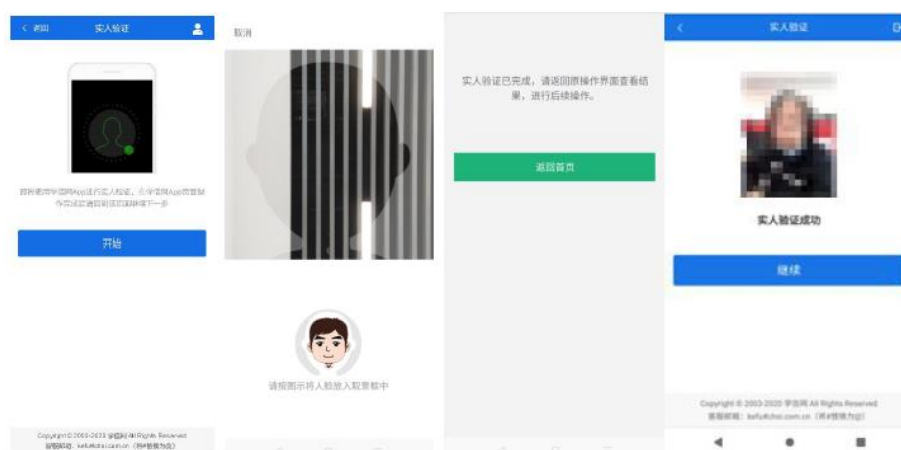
< 返回 实人验证

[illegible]

开始

Copyright © 2003-2020 学信网 All Rights Reserved
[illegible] kefu@chsi.com.cn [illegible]

取消

请按图示将人脸放入取景框中

实人验证已完成，请返回原操作界面查看结果，进行后续操作。

返回首页

< 实人验证

实人验证成功

继续

Copyright © 2003-2020 学信网 All Rights Reserved
客服邮箱：kefu@chsi.com.cn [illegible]